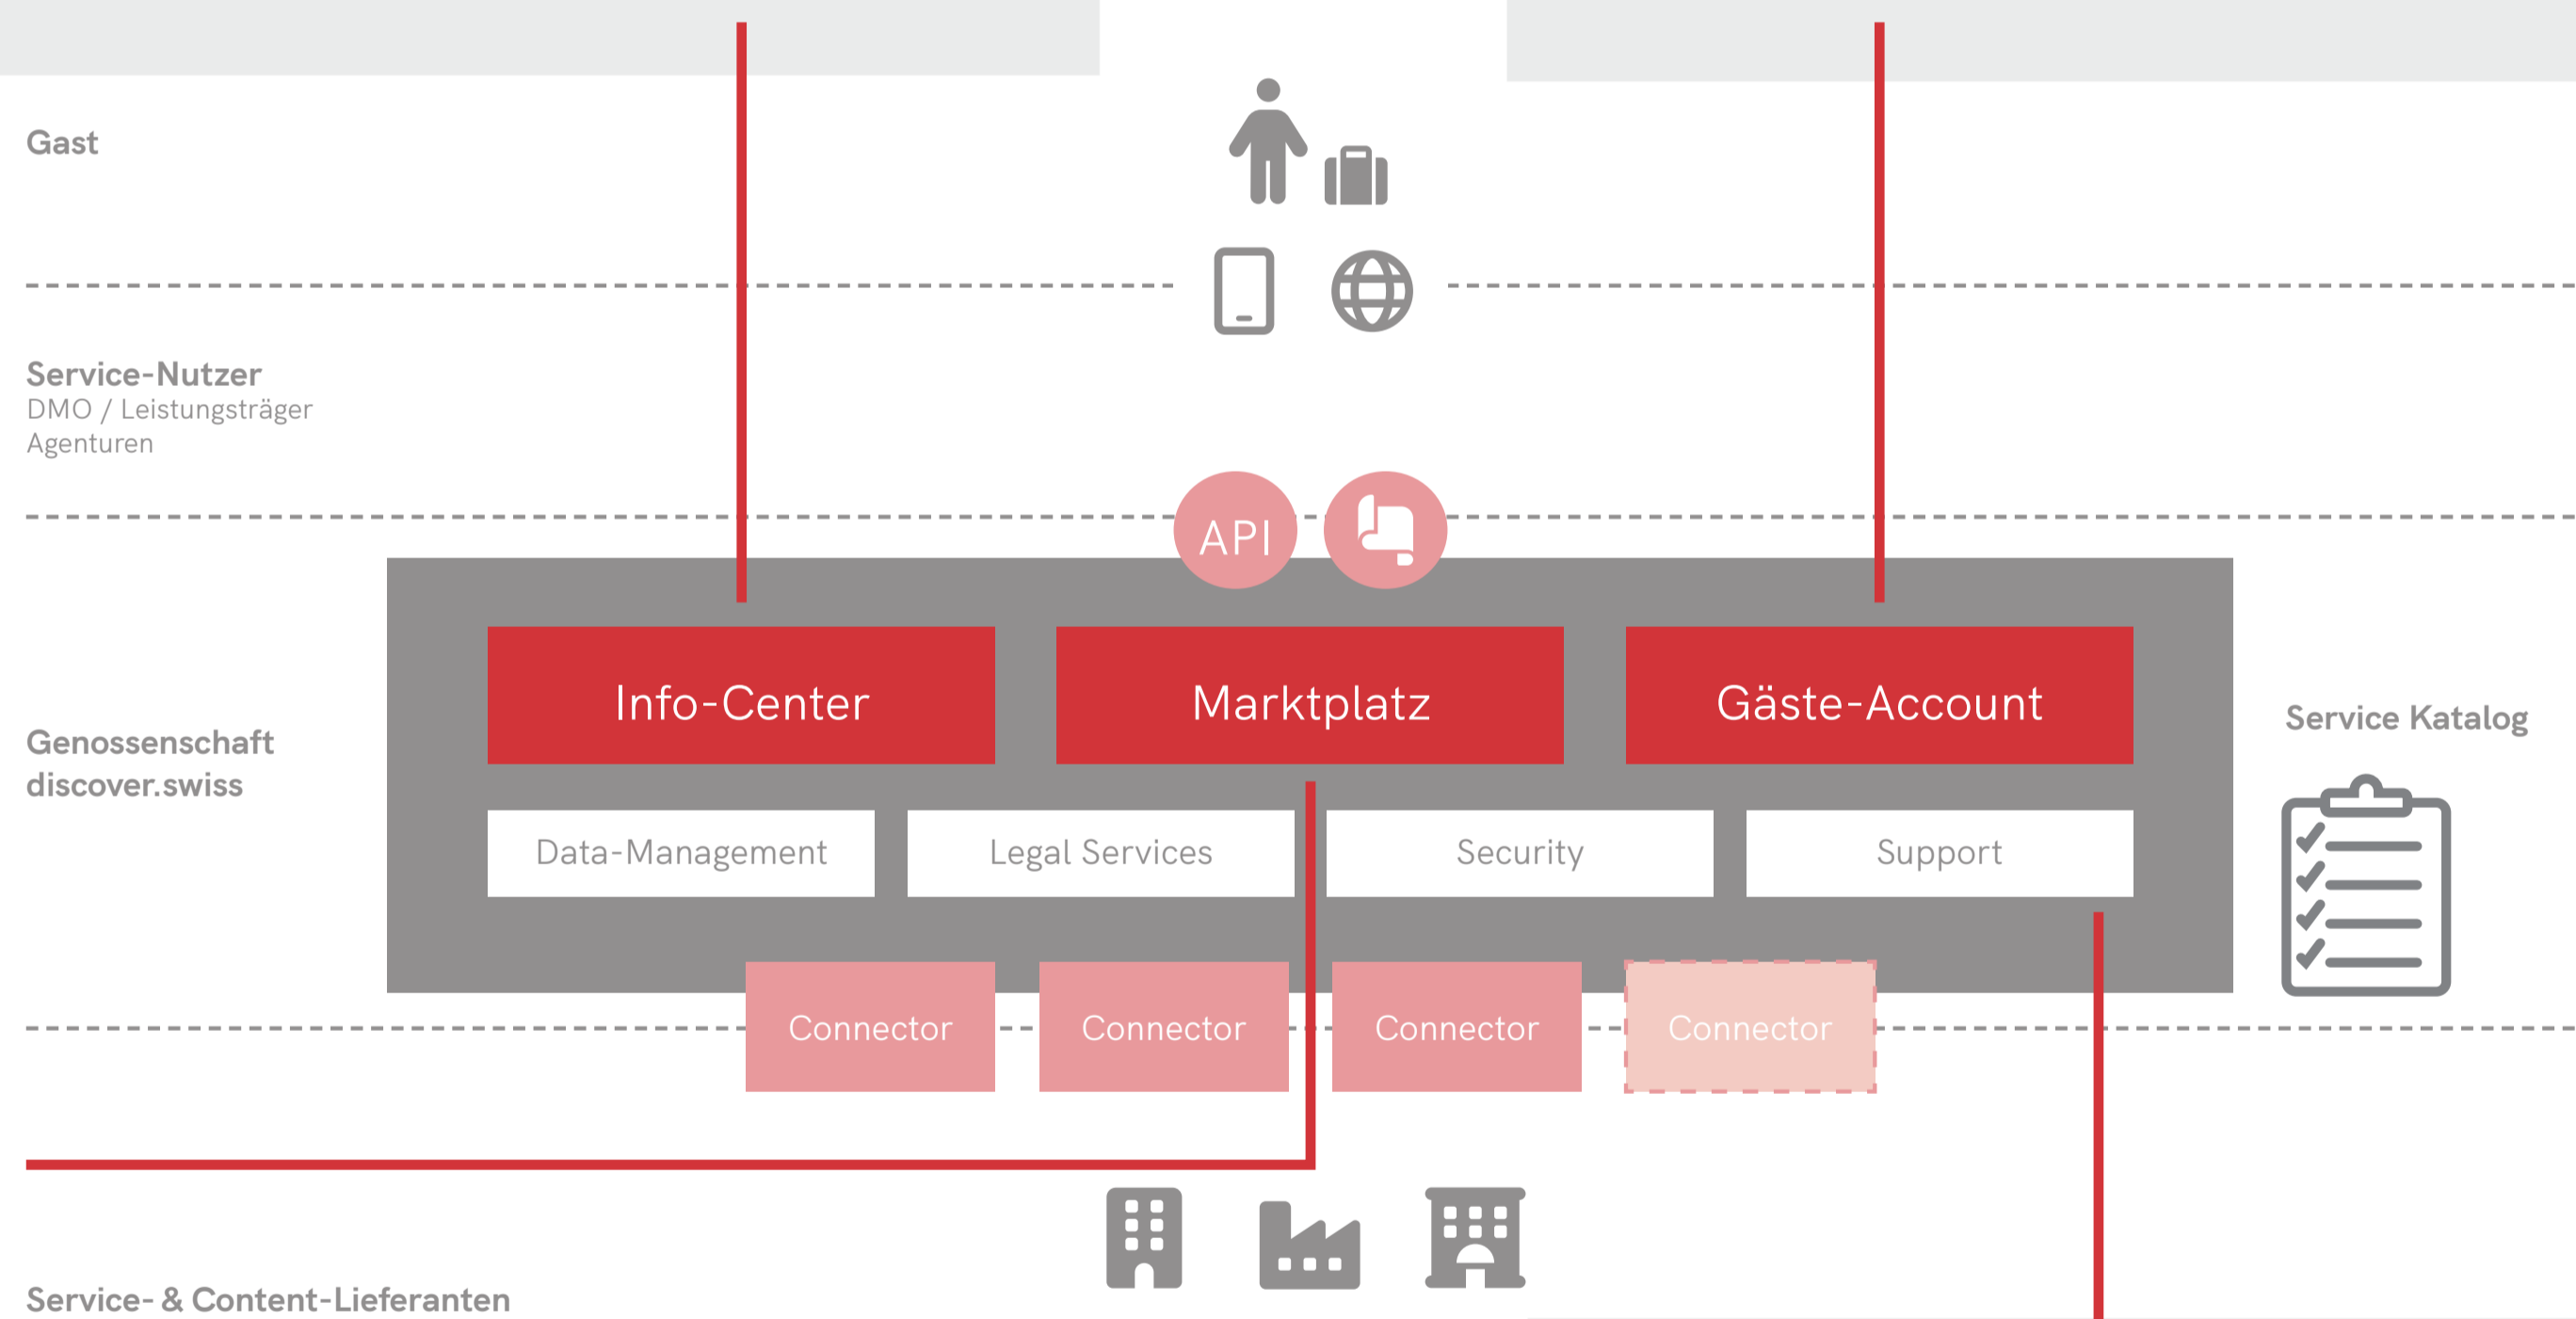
Gast

Service-Nutzer
DMO / Leistungsträger
Agenturen

API

Genossenschaft
discover.swiss

Info-Center

Marktplatz

Gäste-Account

Service Katalog

Data-Management

Legal Services

Security

Support

Connector

Connector

Connector

Connector

Service- & Content-Lieferanten